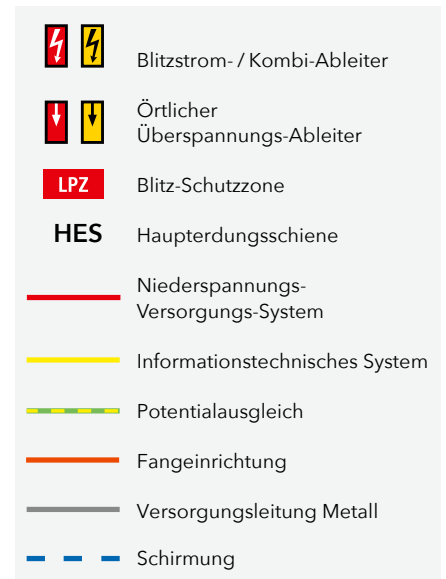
Blitzstrom- / Kombi-Ableiter

Örtlicher Überspannungs-Ableiter

LPZ Blitz-Schutzzone

HES Haupterdungsschiene

Niederspannungs-Versorgungs-System

Informationstechnisches System

Potentialausgleich

Fangeinrichtung

Versorgungsleitung Metall

Schirmung